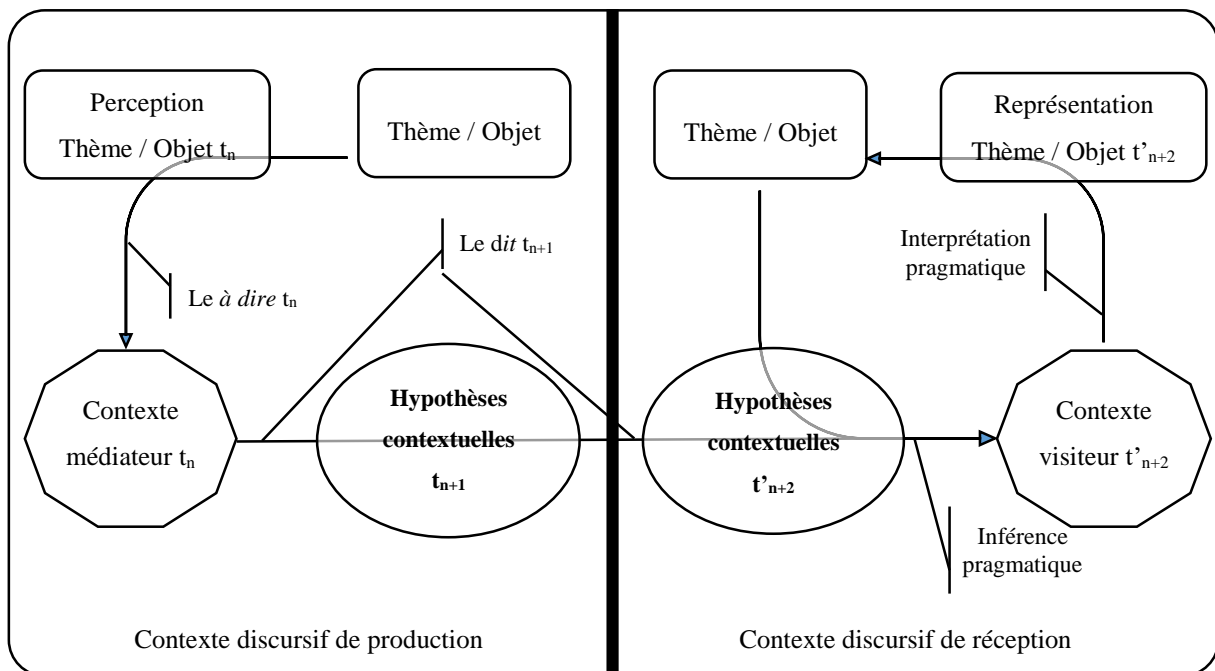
Perception
Thème / Objet $t_n$

Thème / Objet

Le *à dire* $t_n$

Le d*it* $t_{n+1}$

Contexte
médiateur $t_n$

**Hypothèses**
**contextuelles**
$\mathbf{t_{n+1}}$

Contexte discursif de production

Thème / Objet

Représentation
Thème / Objet $t'_{n+2}$

Interprétation
pragmatique

**Hypothèses**
**contextuelles**
$\mathbf{t'_{n+2}}$

Contexte
visiteur $t'_{n+2}$

Inférence
pragmatique

Contexte discursif de réception